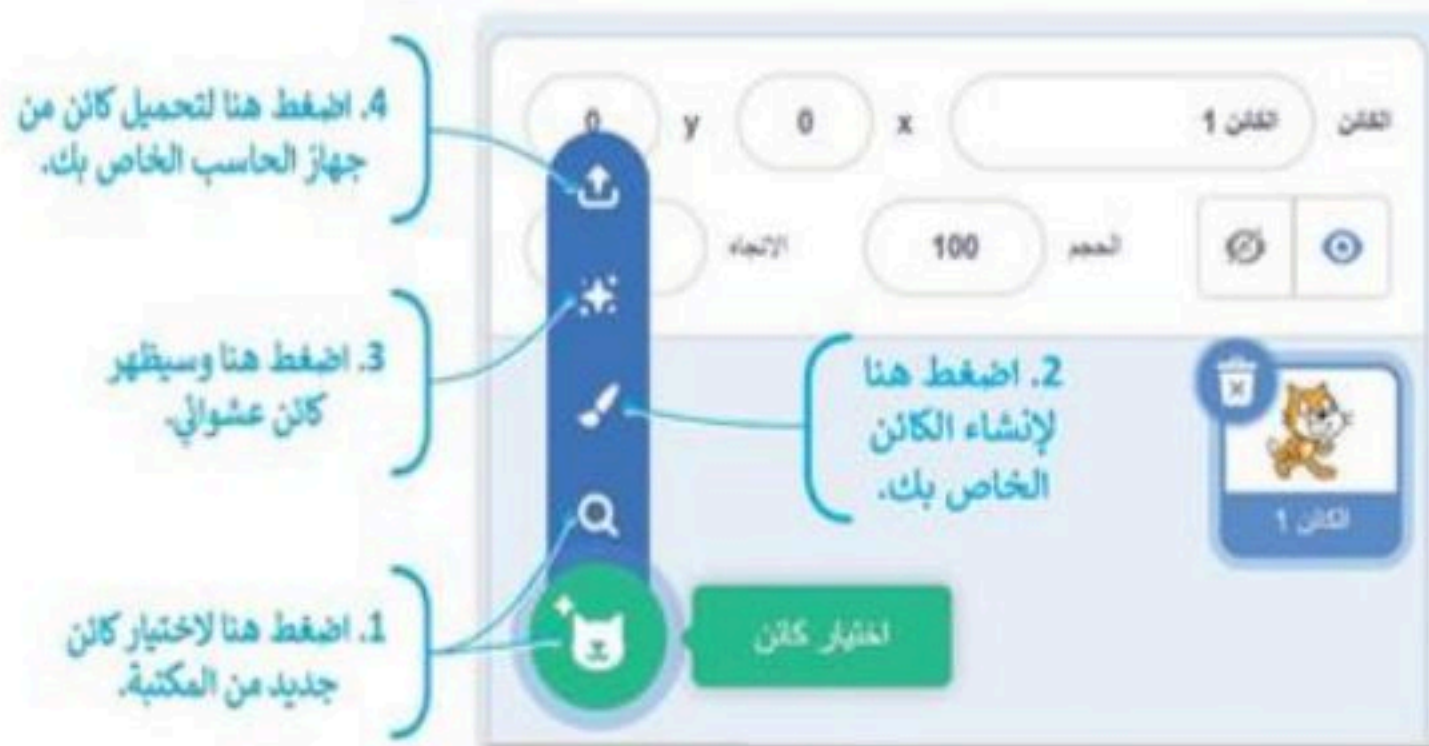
4. اضغط هنا لتحميل كائن من جهاز الحاسب الخاص بك.

3. اضغط هنا وسيظهر كائن عشوائي.

1. اضغط هنا لاختيار كائن جديد من المكتبة.

الكائن
الكائن 1
x
0
y
0
الحجم
100
الاتجاه

2. اضغط هنا لإنشاء الكائن الخاص بك.

الكائن 1

اختيار كائن